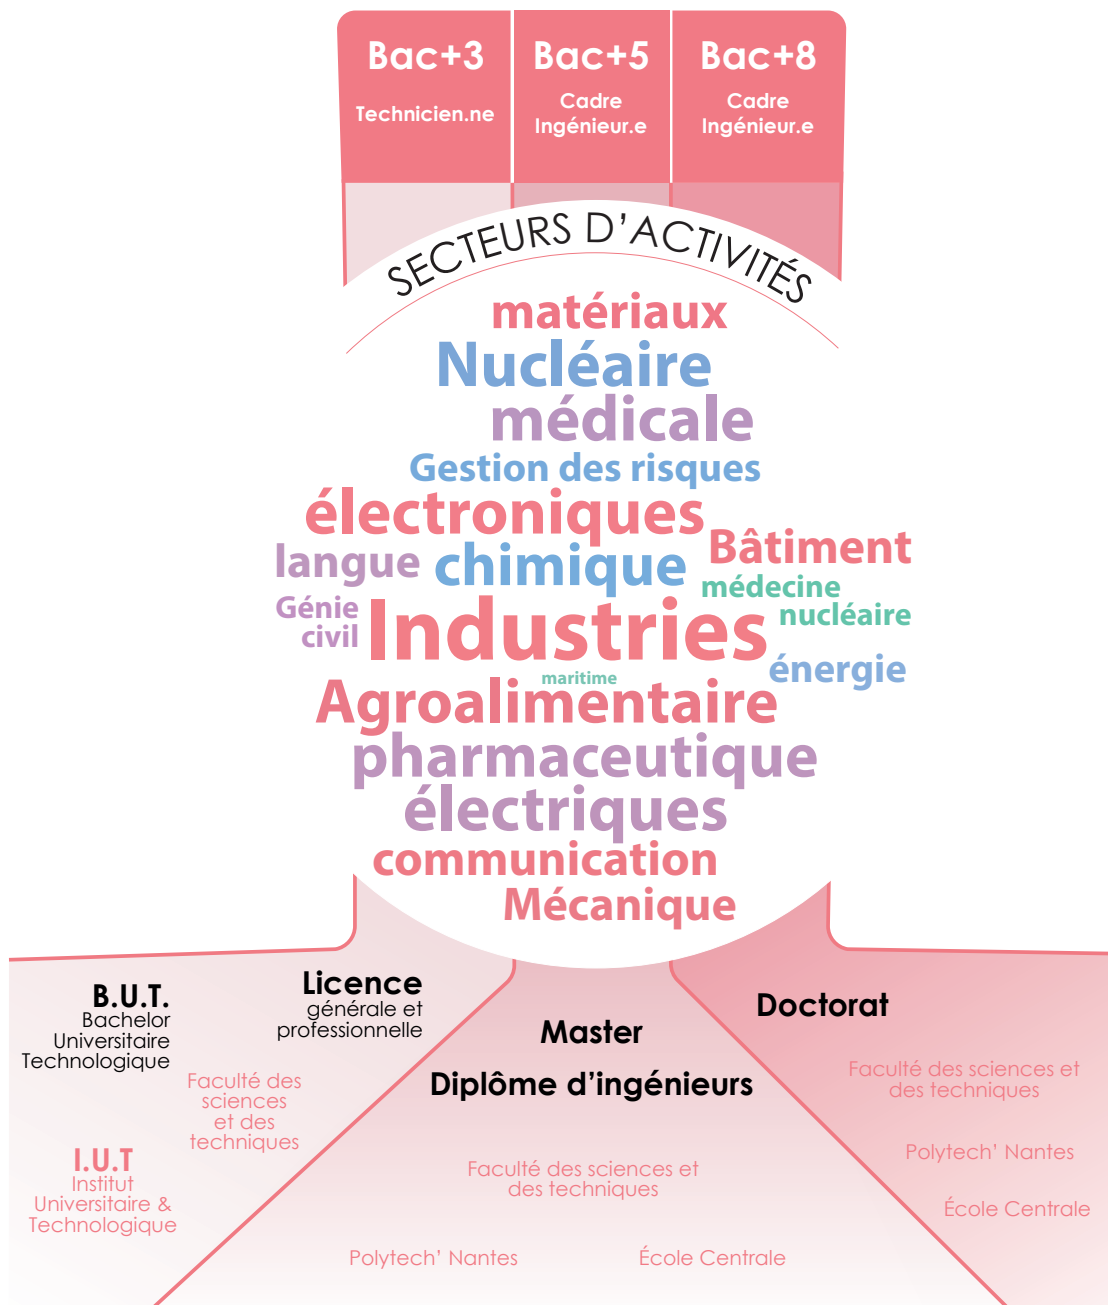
Bac+3
Technicien.ne

Bac+5
Cadre
Ingénieur.e

Bac+8
Cadre
Ingénieur.e

SECTEURS D'ACTIVITÉS

matériaux
Nucléaire
médicale
Gestion des risques
électroniques
Bâtiment
langue
chimique
médecine
nucléaire
Génie civil
Industries
énergie
maritime
Agroalimentaire
pharmaceutique
électriques
communication
Mécanique

B.U.T.
Bachelor Universitaire Technologique

Licence
générale et professionnelle

Faculté des sciences et des techniques

I.U.T
Institut Universitaire & Technologique

Master
Diplôme d'ingénieurs

Faculté des sciences et des techniques

Polytech' Nantes

École Centrale

Doctorat

Faculté des sciences et des techniques

Polytech' Nantes

École Centrale